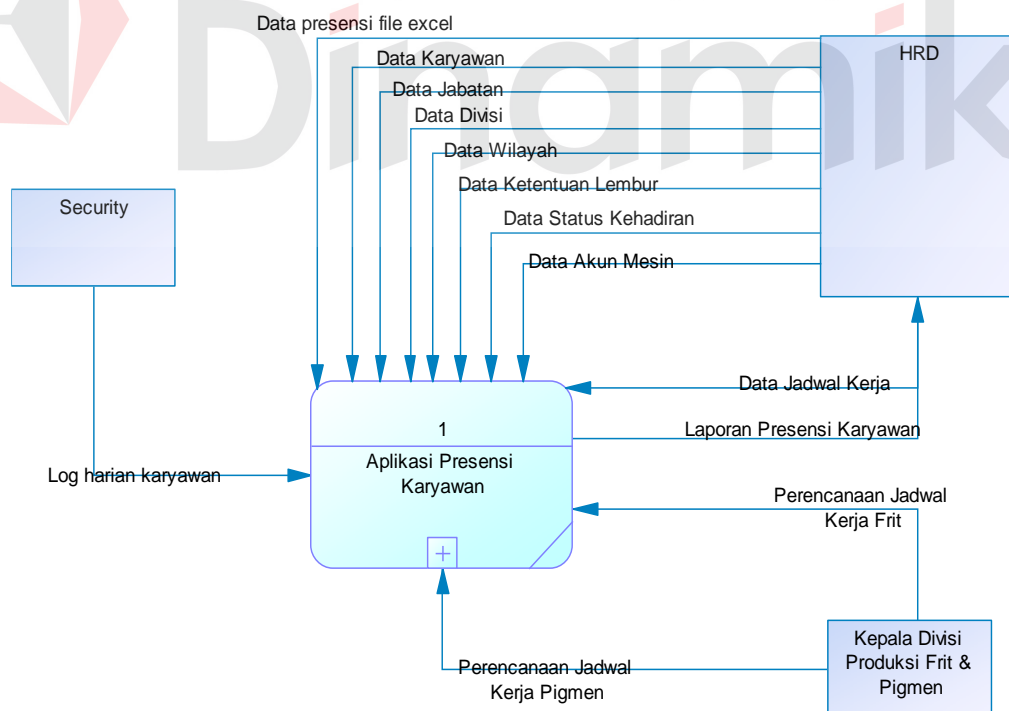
Data presensi file excel

Data Karyawan

Data Jabatan

Data Divisi

Data Wilayah

Data Ketentuan Lembur

Data Status Kehadiran

Data Akun Mesin

HRD

Security

Data Jadwal Kerja

Laporan Presensi Karyawan

1

Aplikasi Presensi Karyawan

Log harian karyawan

Perencanaan Jadwal Kerja Frit

Kepala Divisi Produksi Frit & Pigmen

Perencanaan Jadwal Kerja Pigmen